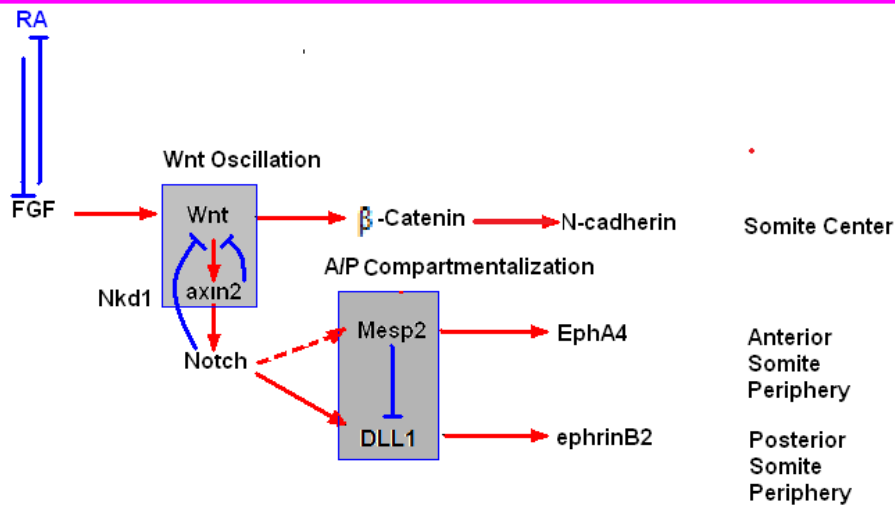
RA

FGF

Wnt Oscillation

Wnt

axin2

Nkd1

Notch

$\beta$-Catenin

N-cadherin

Somite Center

A/P Compartmentalization

Mesp2

DLL1

EphA4

ephrinB2

Anterior Somite Periphery

Posterior Somite Periphery